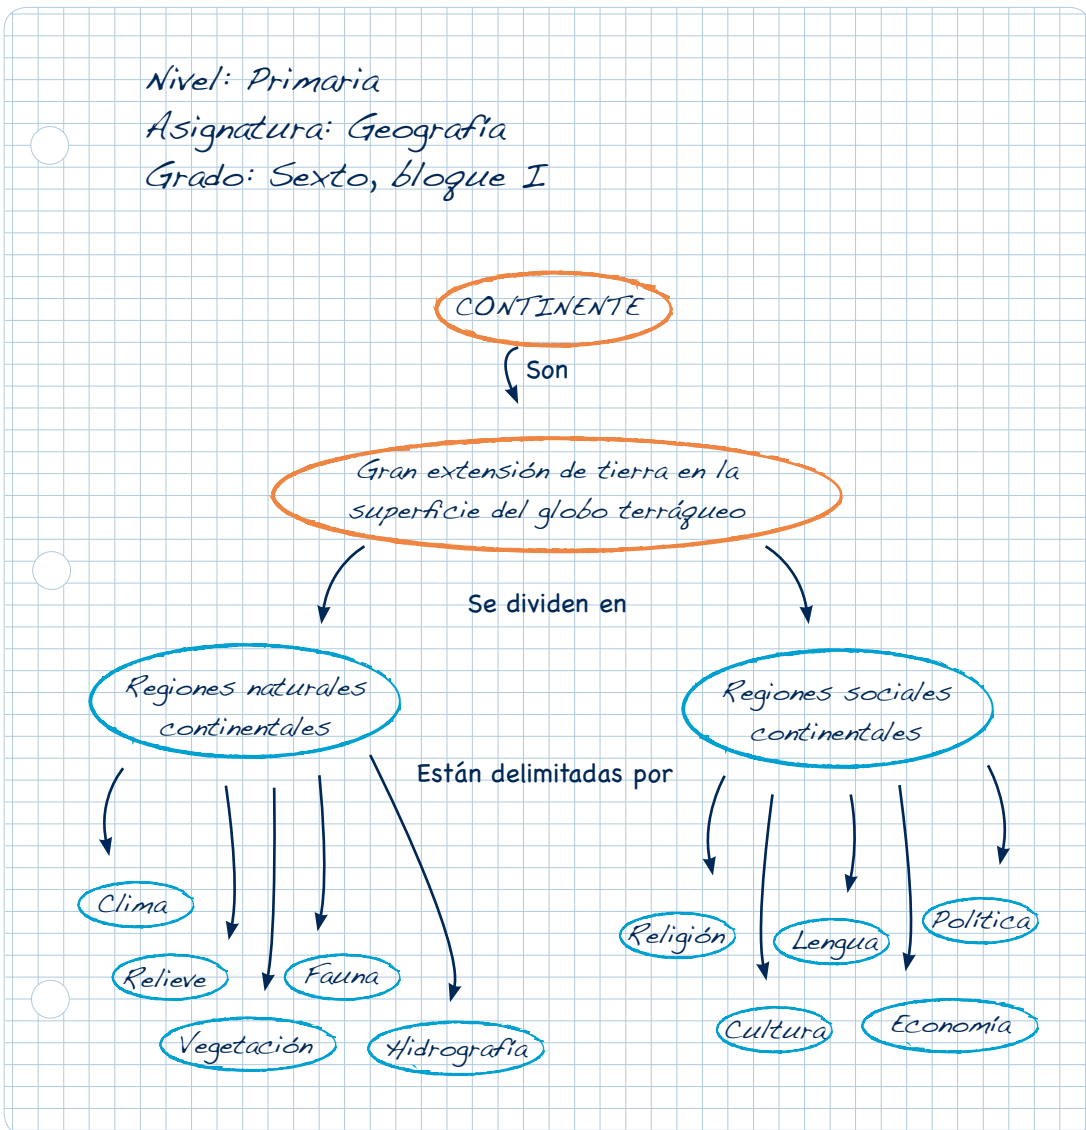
Nivel: Primaria
Asignatura: Geografía
Grado: Sexto, bloque I

CONTINENTE

Son

Gran extensión de tierra en la superficie del globo terráqueo

Se dividen en

Regiones naturales continentales

Regiones sociales continentales

Están delimitadas por

Clima

Relieve

Vegetación

Fauna

Hidrografía

Religión

Cultura

Lengua

Economía

Política